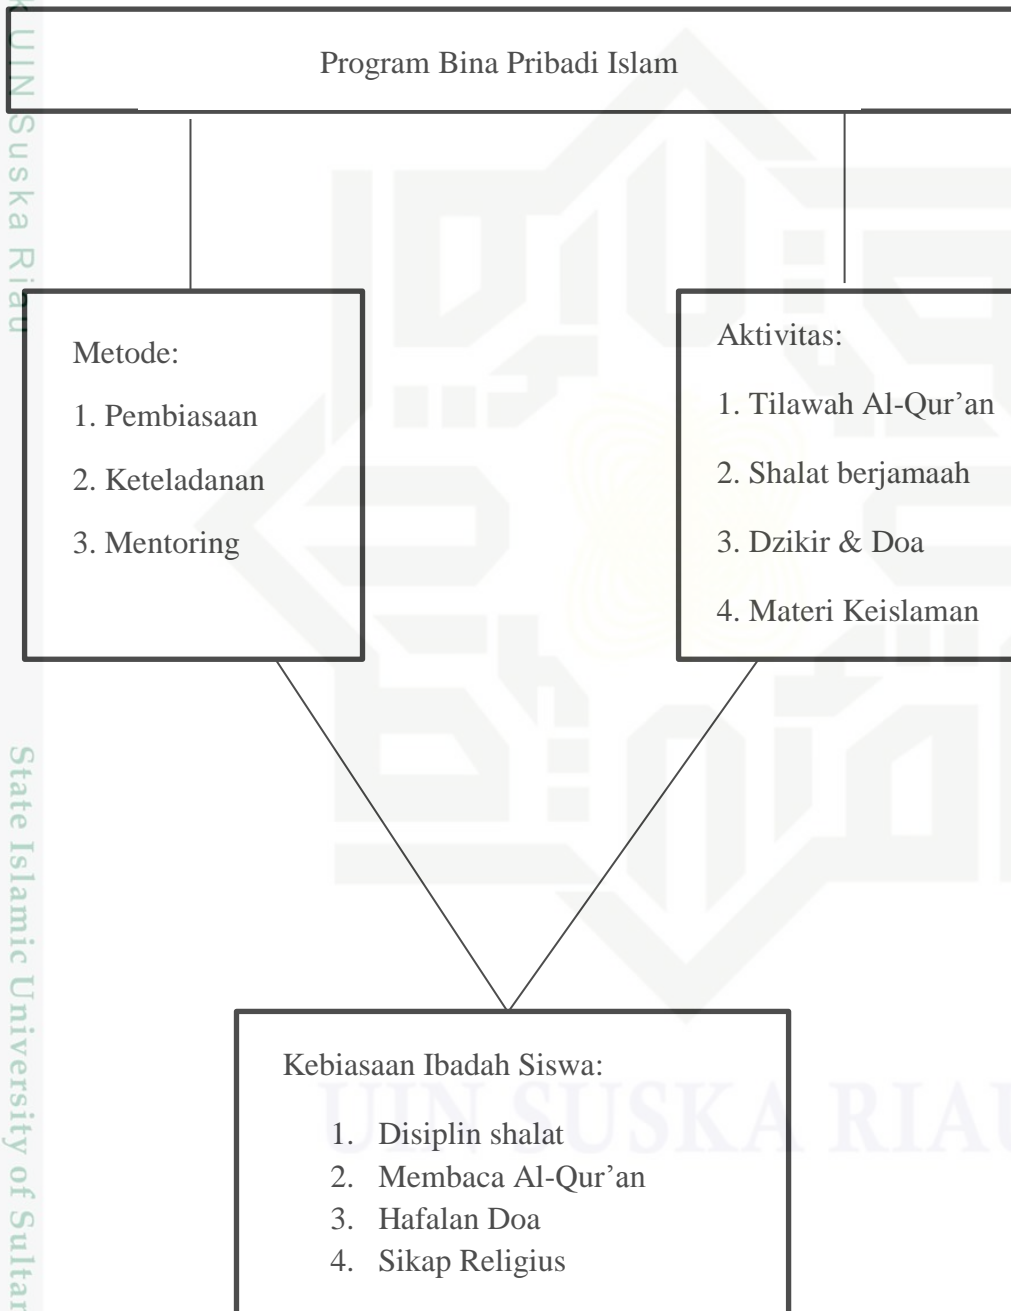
k UIN Suska Riau

Program Bina Pribadi Islam

Metode:

1. Pembiasaan

2. Keteladanan

3. Mentoring

Aktivitas:

1. Tilawah Al-Qur'an

2. Shalat berjamaah

3. Dzikir & Doa

4. Materi Keislaman

Kebiasaan Ibadah Siswa:

1. Disiplin shalat
2. Membaca Al-Qur'an
3. Hafalan Doa
4. Sikap Religius

UIN SUSKA RIAU

State Islamic University of Sultan